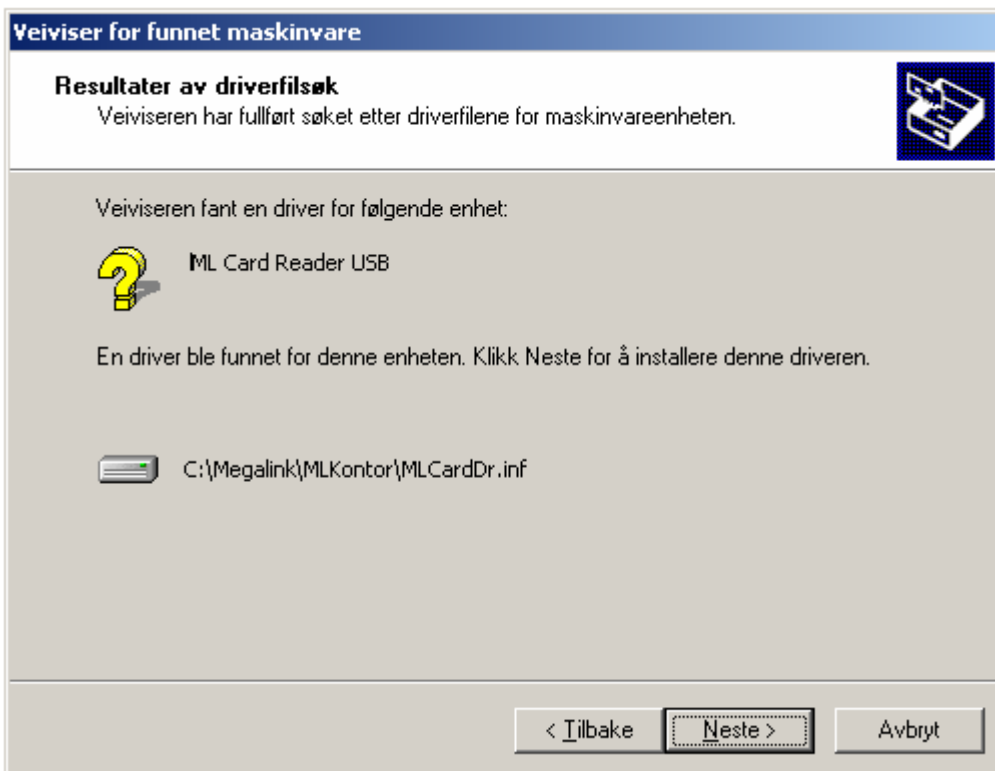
Veiviser for funnet maskinvare

Resultater av driverfilsøk
Veiviseren har fullført søket etter driverfilene for maskinvareenheten.

Veiviseren fant en driver for følgende enhet:

ML Card Reader USB

En driver ble funnet for denne enheten. Klikk Neste for å installere denne driveren.

C:\Megalink\MLKontor\MLCardDr.inf

< Tilbake
Neste >
Avbryt